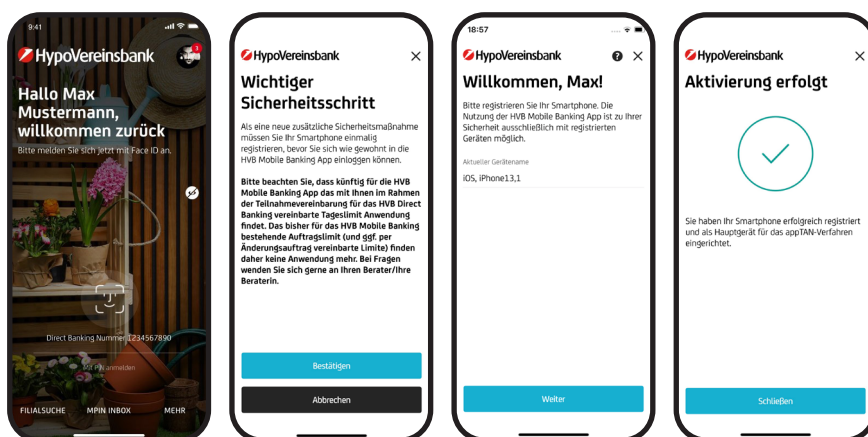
9:41

HypoVereinsbank

3

Hallo Max Mustermann, willkommen zurück

Bitte melden Sie sich jetzt mit Face ID an.

Direct Banking Nummer 1234567890

Mit PIN anmelden

FILIALSUCHE MPIN INBOX MEHR

HypoVereinsbank

Wichtiger Sicherheitsschritt

Als eine neue zusätzliche Sicherheitsmaßnahme müssen Sie Ihr Smartphone einmalig registrieren, bevor Sie sich wie gewohnt in die HVB Mobile Banking App einloggen können.

Bitte beachten Sie, dass künftig für die HVB Mobile Banking App das mit Ihnen im Rahmen der Teilnahmevereinbarung für das HVB Direct Banking vereinbarte Tageslimit Anwendung findet. Das bisher für das HVB Mobile Banking bestehende Auftragslimit (und ggf. per Änderungsauftrag vereinbarte Limite) finden daher keine Anwendung mehr. Bei Fragen wenden Sie sich gerne an Ihren Berater/Ihre Beraterin.

Bestätigen

Abbrechen

18:57

HypoVereinsbank

Willkommen, Max!

Bitte registrieren Sie Ihr Smartphone. Die Nutzung der HVB Mobile Banking App ist zu Ihrer Sicherheit ausschließlich mit registrierten Geräten möglich.

Aktueller Gerätename

iOS, iPhone13,1

Weiter

HypoVereinsbank

Aktivierung erfolgt

Sie haben Ihr Smartphone erfolgreich registriert und als Hauptgerät für das appTAN-Verfahren eingerichtet.

Schließen